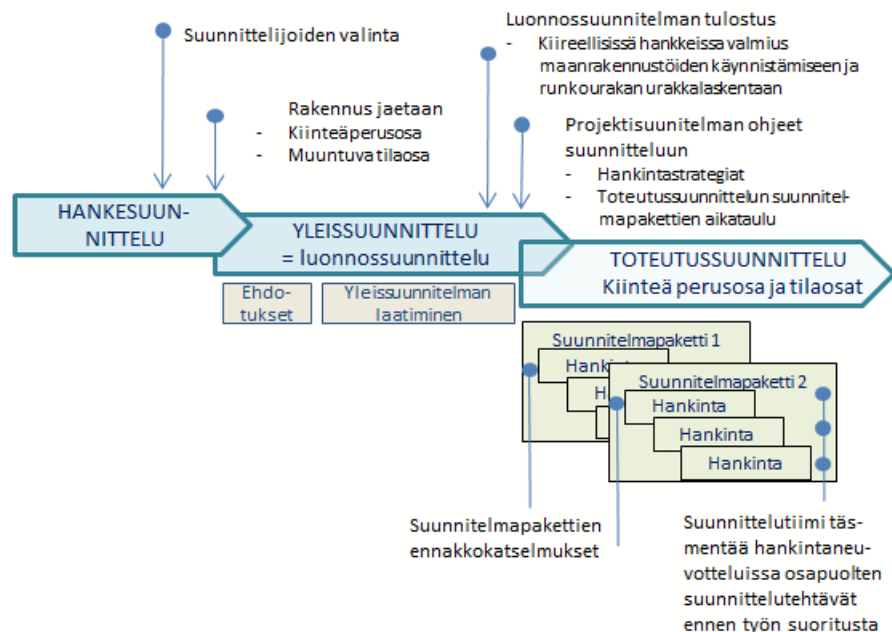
Suunnittelijoiden valinta

Rakennus jaetaan
- Kiinteäperusosa
- Muuntuva tilaosa

Luonnossuunnitelman tulostus
- Kiireellisissä hankkeissa valmius maanrakennustöiden käynnistämiseen ja runkourakan urakkalaskentaan

Projektisuunitelman ohjeet suunnitteluun
- Hankintastrategiat
- Toteutussuunnittelun suunnitelmapakettien aikataulu

HANKESUUNNITTELU

YLEISSUUNNITTELU = luonnossuunnittelu

TOTEUTUSSUUNNITTELU Kiinteä perusosa ja tilaosat

Ehdotukset

Yleissuunnitelman laatiminen

Suunnitelmapaketti 1
Hankinta
Ha

Suunnitelmapaketti 2
Hankinta
Hankinta
Hankinta

Suunnitelmapakettien ennakkokatselmukset

Suunnittelutiimi täsmentää hankintaneuvotteluissa osapuolten suunnittelutehtävät ennen työn suoritusta